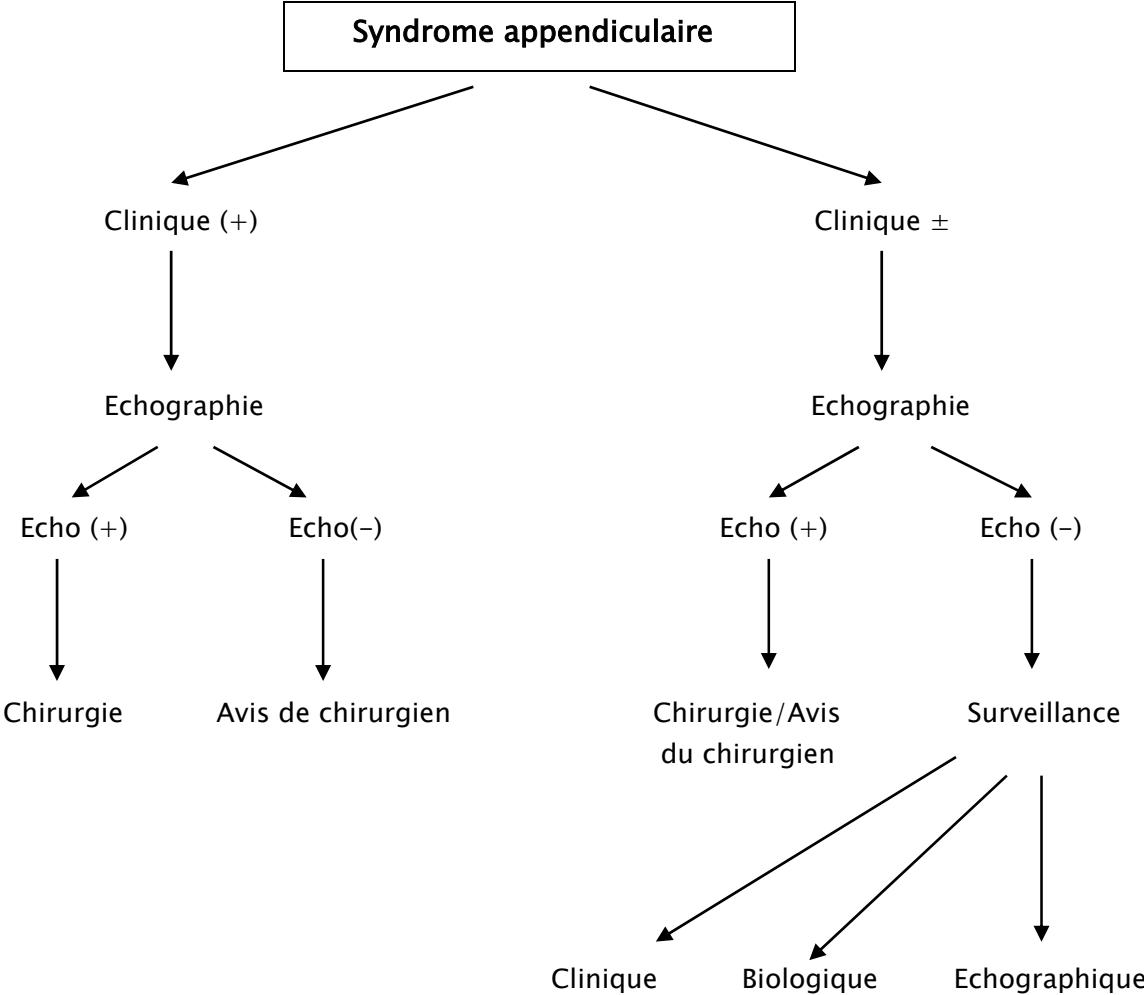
Syndrome appendiculaire

Clinique (+)

Clinique $\pm$

Echographie

Echographie

Echo (+)

Echo(–)

Echo (+)

Echo (–)

Chirurgie

Avis de chirurgien

Chirurgie/Avis du chirurgien

Surveillance

Clinique

Biologique

Echographique